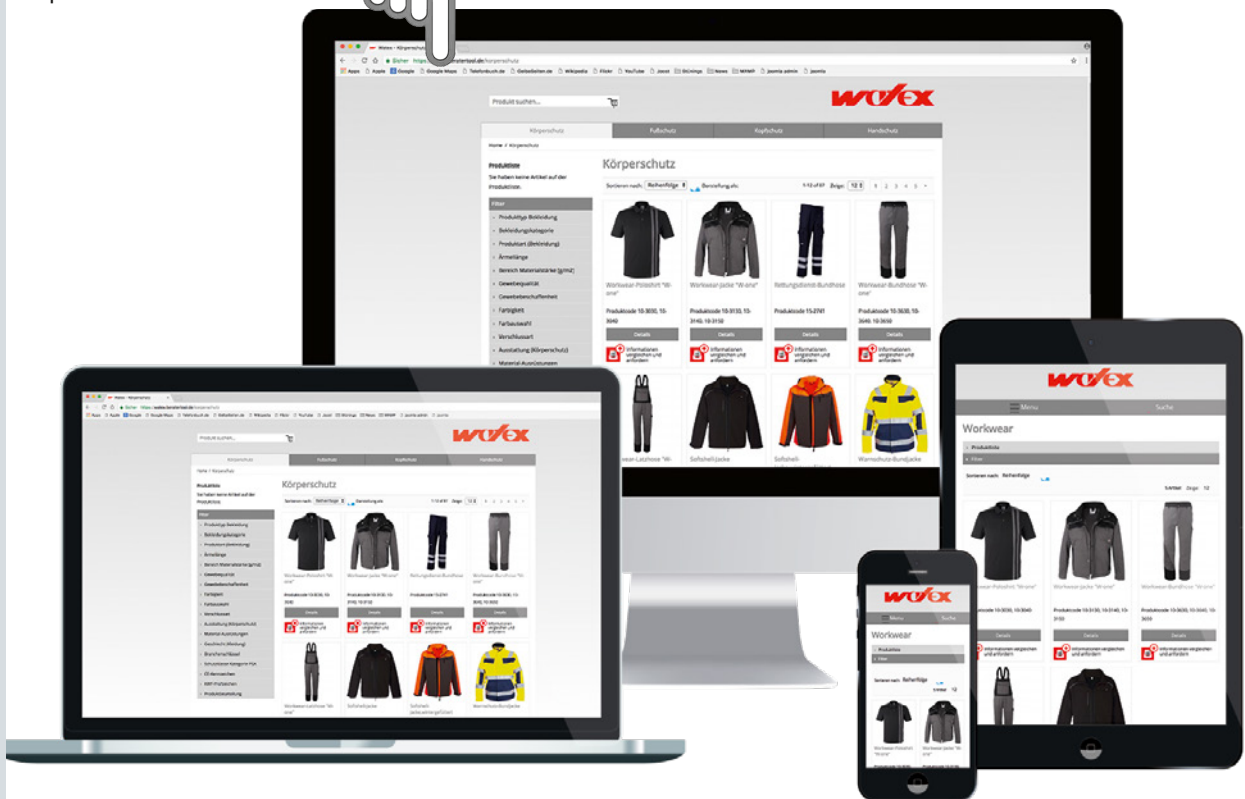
Wolex - Körperschutz

Sicher https://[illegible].de/körperschutz

Apps Apple Google Google Maps Telefonbuch.de Gelbeseiten.de Wikipedia Flickr YouTube Joost Stickings News MAMP Joomla admin Joomla

Produkte suchen...

wolex

Körperschutz | Fußschutz | Kopfschutz | Handschutz

Home / Körperschutz

Produktliste

Sie haben keine Artikel auf der Produktliste.

Filter

Produkttyp Bekleidung
Bekleidungskategorie
Produktart (Bekleidung)
Ärmellänge
Bereich Materialstärke (g/m2)
Gewebequalität
Gewebebeschaffenheit
Farbigkeit
Farbauswahl
Verschlussart
Ausstattung (Körperschutz)
Material Ausrüstungen

Körperschutz

Sortieren nach: Reihenfolge Bestellung abs.

1-12 of 61 Zeige: 12 1 2 3 4 5

Workwear-Poloshirt "W-one"
Produktcode 10-3030, 10-3040
Details
Informationen vergleichen und anfordern

Workwear-Jacke "W-one"
Produktcode 10-3130, 10-3140, 10-3150
Details
Informationen vergleichen und anfordern

Rettungsdienst-Bundhose
Produktcode 15-2741
Details
Informationen vergleichen und anfordern

Workwear-Bundhose "W-one"
Produktcode 10-3630, 10-3640, 10-3650
Details
Informationen vergleichen und anfordern

Workwear-Latzhose
Softshelljacke
Softshell-
Warnschutz-Bundjacke

wolex

Menu Suche

Workwear

Produktliste
Filter

Sortieren nach: Reihenfolge

Artikel Zeige: 12

Workwear-Poloshirt "W-one"
Workwear-Jacke "W-one"
Workwear-Bundhose "W-one"

Details
Informationen vergleichen und anfordern